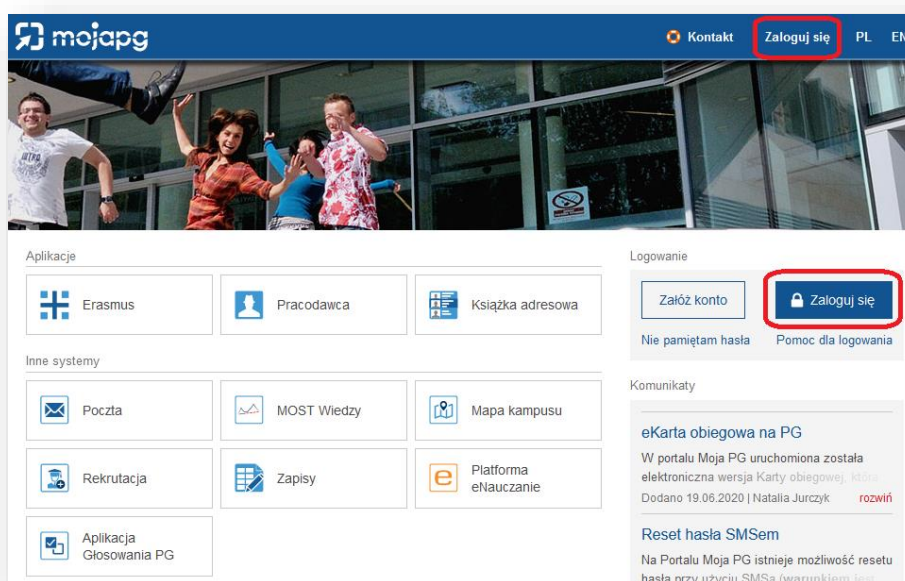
mojapg

Kontakt Zaloguj się PL EN

Aplikacje

Erasmus

Pracodawca

Książka adresowa

Inne systemy

Poczta

MOST Wiedzy

Mapa kampusu

Rekrutacja

Zapisy

Platforma eNauczanie

Aplikacja Głosowania PG

Logowanie

Załóż konto

Zaloguj się

Nie pamiętam hasła

Pomoc dla logowania

Komunikaty

eKarta obiegowa na PG

W portalu Moja PG uruchomiona została elektroniczna wersja Karty obiegowej, która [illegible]

Dodano 19.06.2020 | Natalia Jurczyk rozwiń

Reset hasła SMSem

Na Portalu Moja PG istnieje możliwość resetu hasła przy użyciu SMSa (warunkiem jest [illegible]